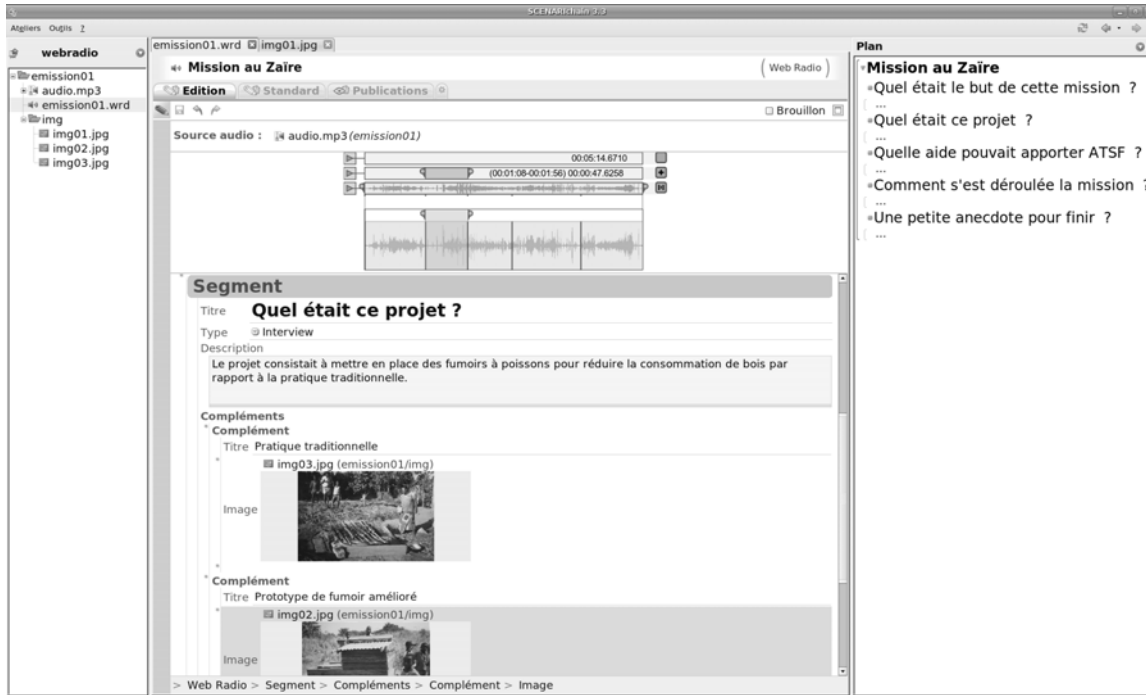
SCENARIchain 1.3

Ateliers Outils ?

webradio

emission01
audio.mp3
emission01.wrd
img
img01.jpg
img02.jpg
img03.jpg

emission01.wrd img01.jpg

Mission au Zaïre

Web Radio

Edition Standard Publications

Brouillon

Source audio : audio.mp3 (emission01)

00:05:14.6710

(00:01:08-00:01:56) 00:00:47.6258

Segment

Titre Quel était ce projet ?

Type Interview

Description

Le projet consistait à mettre en place des fumoirs à poissons pour réduire la consommation de bois par rapport à la pratique traditionnelle.

Compléments

Complément

Titre Pratique traditionnelle

img03.jpg (emission01/img)

Image

Complément

Titre Prototype de fumoir amélioré

img02.jpg (emission01/img)

Image

> Web Radio > Segment > Compléments > Complément > Image

Plan

Mission au Zaïre

Quel était le but de cette mission ?

...

Quel était ce projet ?

...

Quelle aide pouvait apporter ATSF ?

...

Comment s'est déroulée la mission ?

...

Une petite anecdote pour finir ?

...